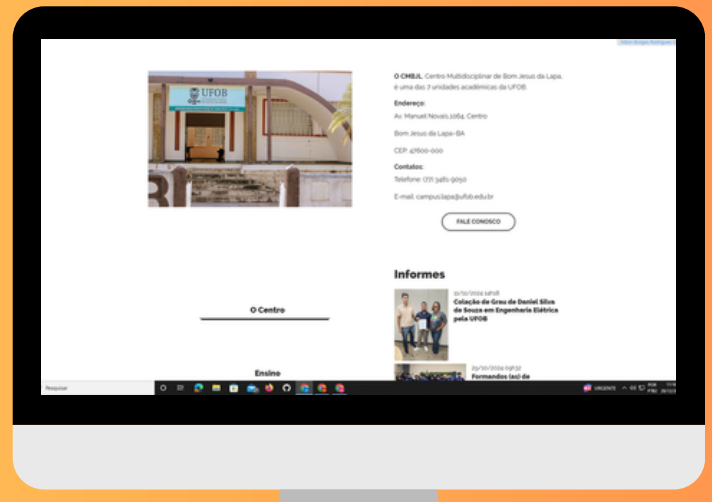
UFOB

O CMBJL, Centro Multidisciplinar de Bom Jesus da Lapa, é uma das 7 unidades acadêmicas da UFOB

Endereço:

Av. Manoel Novais,1064, Centro

Bom Jesus da Lapa-BA

CEP: 47600-000

Contatos:

Telefone: (77) 3481-9050

E-mail: campuslapa@ufob.edu.br

FALE CONOSCO

O Centro

Ensino

Informes

11/10/2024 14h18
Colação de Grau de Daniel Silva de Souza em Engenharia Elétrica pela UFOB

29/10/2024 09h32
Formandos (as) de

Pesquisar

URGENTE